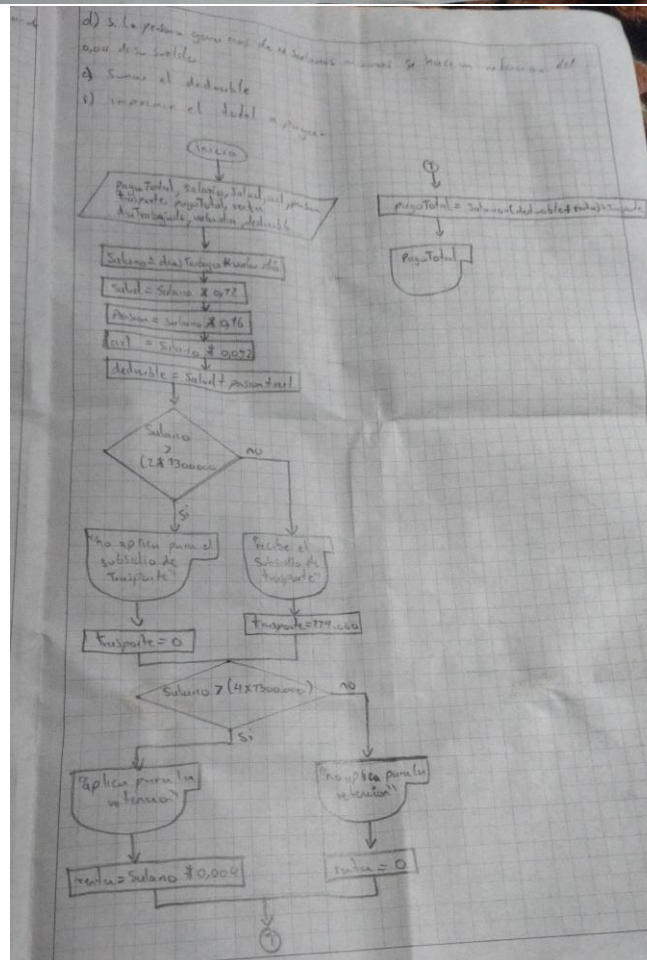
d) Si la persona gana mas de 4 salarios minimos se hace un retencion del 0,04 de su salario

e) Sumar el deducible

f) imprimir el total a pagar

Inicio

PagoTotal, salario, Salud, arl, pension, transporte, pagoTotal, reten, diasTrabajados, valordia, deducible

Salario = diasTrabajados * valor dia

Salud = Salario * 0,04

Pension = Salario * 0,16

arl = Salario * 0,052

deducible = Salud + pension + arl

Salario > (2 * 1300000)

no

Si

"no aplica para el subsidio de transporte"

"Recibe el subsidio de transporte"

Transporte = 0

transporte = 114.000

Salario > (4 X 1300000)

no

Si

"aplica para la retencion"

"no aplica para la retencion"

reten = Salario * 0,004

reten = 0

1

1

PagoTotal = Salario - (deducible + reten) + transporte

PagoTotal